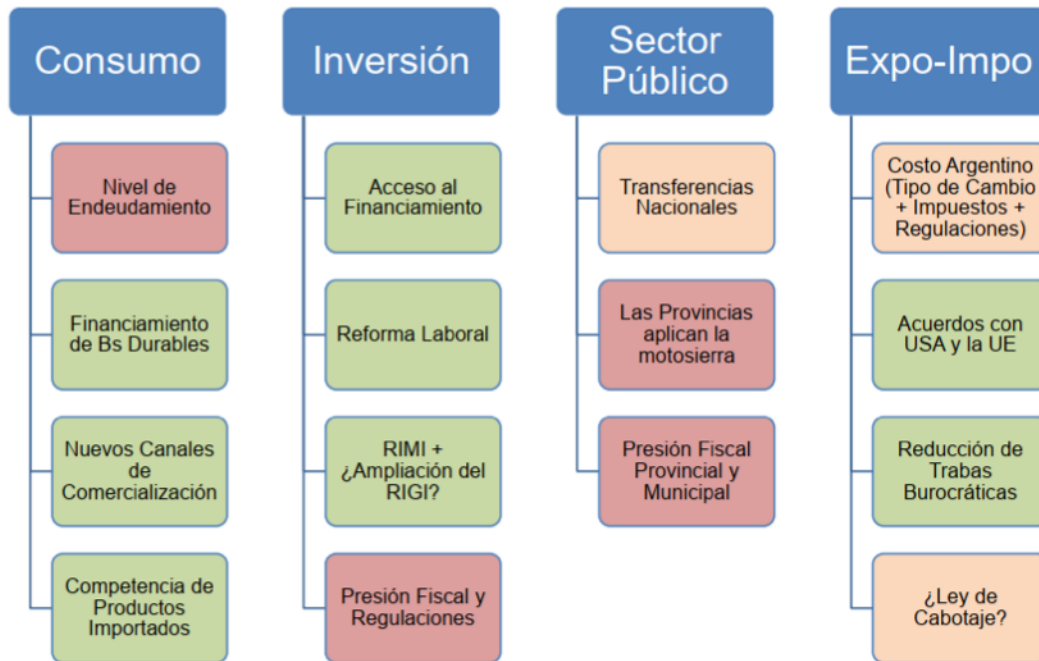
Consumo

Nivel de Endeudamiento

Financiamiento de Bs Durables

Nuevos Canales de Comercialización

Competencia de Productos Importados

Inversión

Acceso al Financiamiento

Reforma Laboral

RIMI + ¿Ampliación del RIGI?

Presión Fiscal y Regulaciones

Sector Público

Transferencias Nacionales

Las Provincias aplican la motosierra

Presión Fiscal Provincial y Municipal

Expo-Impo

Costo Argentino (Tipo de Cambio + Impuestos + Regulaciones)

Acuerdos con USA y la UE

Reducción de Trabas Burocráticas

¿Ley de Cabotaje?